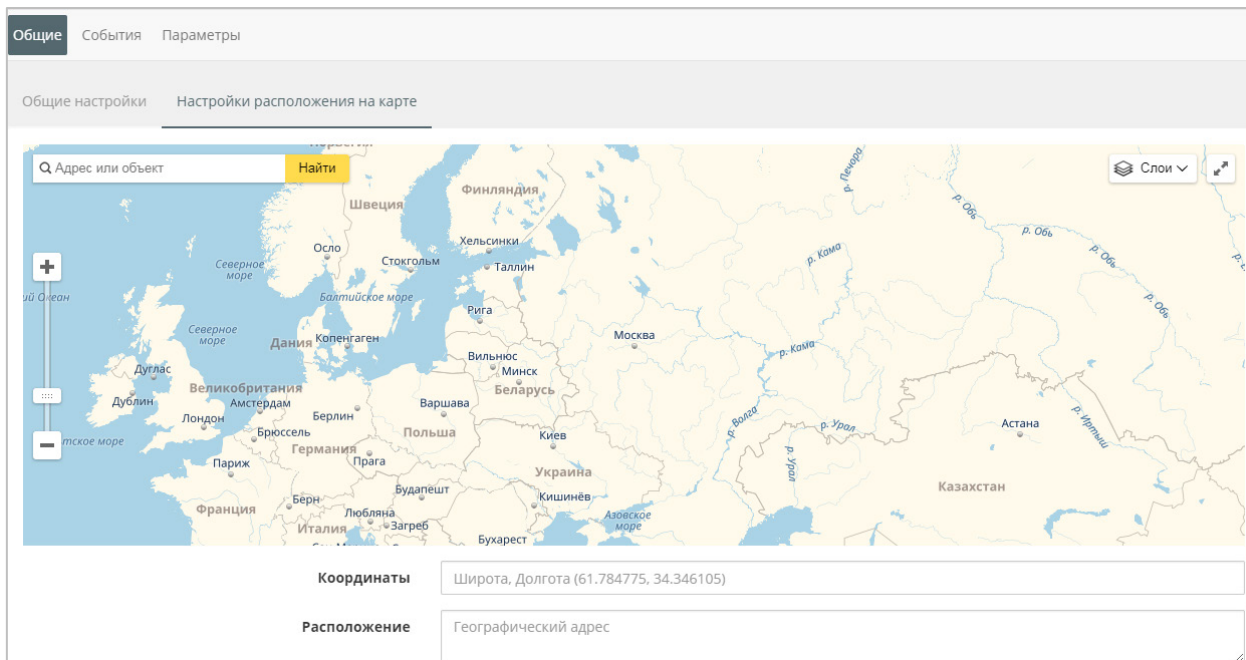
Общие События Параметры

Общие настройки Настройки расположения на карте

Адрес или объект Найти

Слои

+

−

Финляндия
Швеция
Хельсинки
Осло
Стокгольм
Таллин
Северное море
Балтийское море
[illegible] Океан
р. Печора
р. Обь
р. Обь
р. Обь
р. Обь
р. Кама
Рига
Северное море
Дания
Копенгаген
Москва
Дуглас
Вильнюс
Минск
р. Кама
Великобритания
Беларусь
Дублин
Амстердам
Варшава
Лондон
Берлин
Брюссель
Польша
Киев
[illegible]тское море
Германия
р. Волга
р. Урал
Астана
р. Иртыш
Париж
Прага
р. Урал
Украина
Будапешт
Казахстан
Берн
Кишинёв
Франция
Любляна
Азовское море
Италия
Загреб
Бухарест

Координаты
Широта, Долгота (61.784775, 34.346105)

Расположение
Географический адрес